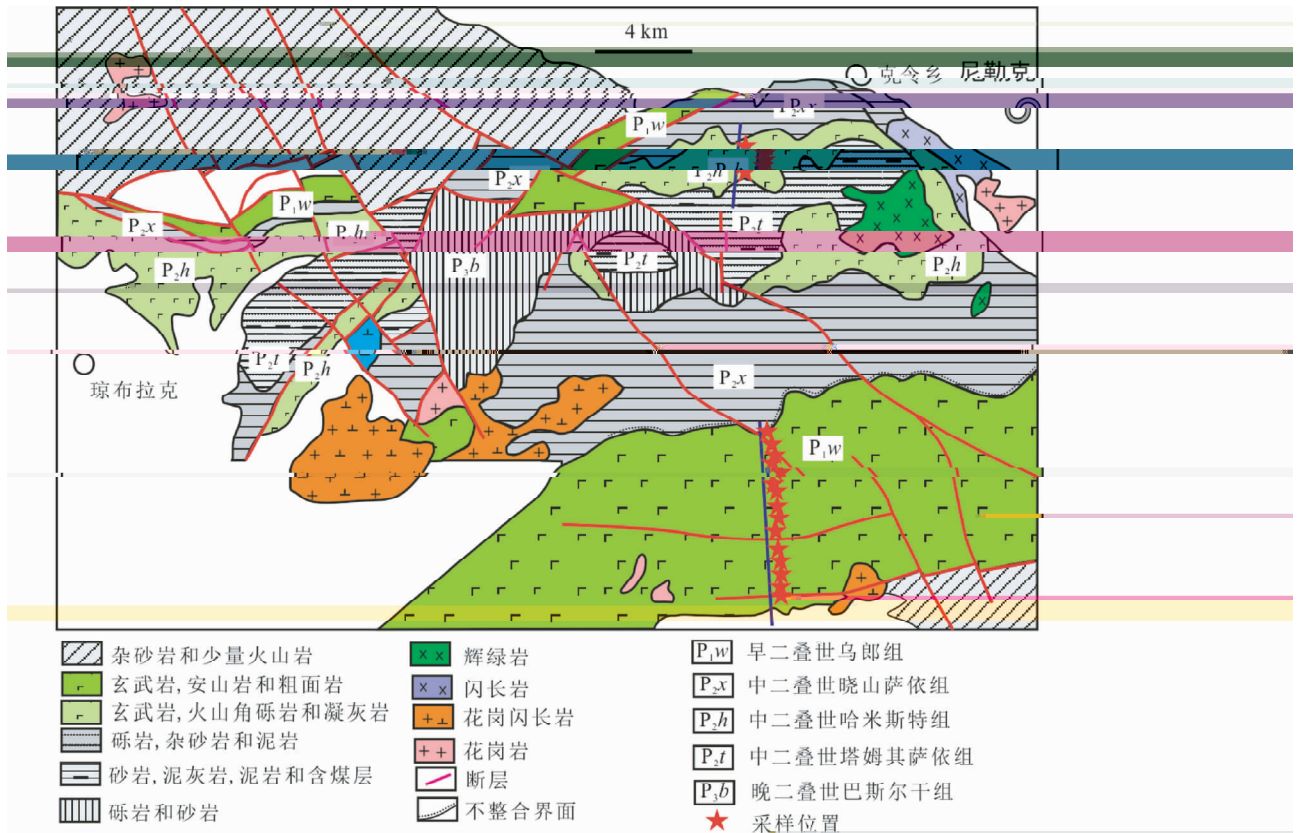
4 km

克令乡 尼勒克

$P_2x$

$P_1w$

$P_2h$

$P_2x$

$P_1w$

$P_2t$

$P_2x$

$P_2h$

$P_2h$

$P_3b$

$P_2t$

$P_2h$

$P_2t$

$P_2h$

琼布拉克

$P_2x$

$P_1w$

杂砂岩和少量火山岩

玄武岩, 安山岩和粗面岩

玄武岩, 火山角砾岩和凝灰岩

砾岩, 杂砂岩和泥岩

砂岩, 泥灰岩, 泥岩和含煤层

砾岩和砂岩

辉绿岩

闪长岩

花岗闪长岩

花岗岩

断层

不整合界面

$P_1w$ 早二叠世乌郎组

$P_2x$ 中二叠世晓山萨依组

$P_2h$ 中二叠世哈米斯特组

$P_2t$ 中二叠世塔姆其萨依组

$P_3b$ 晚二叠世巴斯尔干组

采样位置